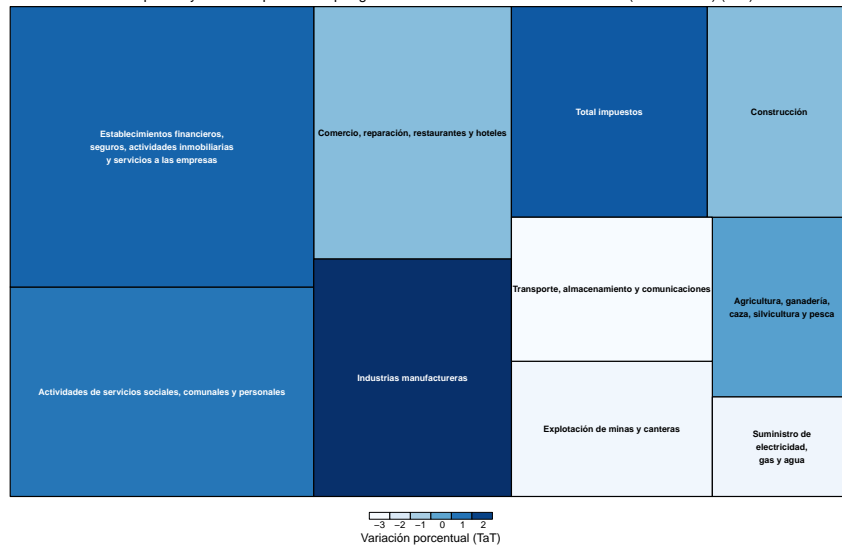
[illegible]

Establecimientos financieros, seguros, actividades inmobiliarias y servicios a las empresas

Comercio, reparación, restaurantes y hoteles

Total impuestos

Construcción

Transporte, almacenamiento y comunicaciones

Agricultura, ganadería, caza, silvicultura y pesca

Actividades de servicios sociales, comunales y personales

Industrias manufactureras

Explotación de minas y canteras

Suministro de electricidad, gas y agua

−3 −2 −1 0 1 2
Variación porcentual (TaT)